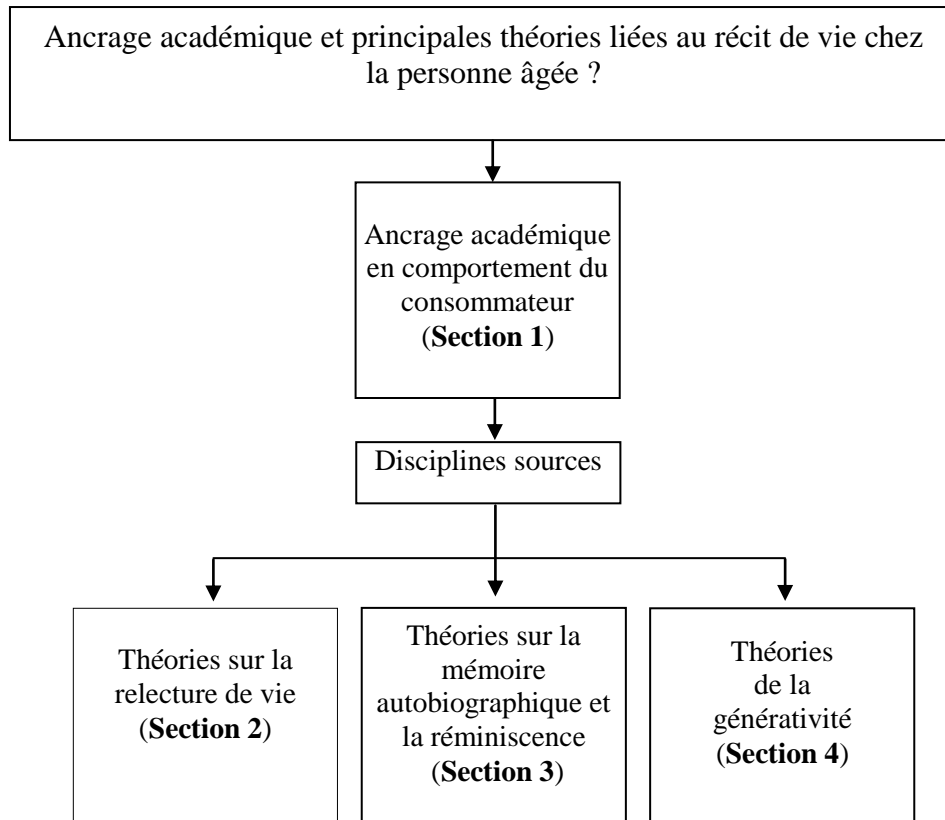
Ancrage académique et principales théories liées au récit de vie chez la personne âgée ?

Ancrage académique en comportement du consommateur (Section 1)

Disciplines sources

Théories sur la relecture de vie (Section 2)

Théories sur la mémoire autobiographique et la réminiscence (Section 3)

Théories de la générativité (Section 4)